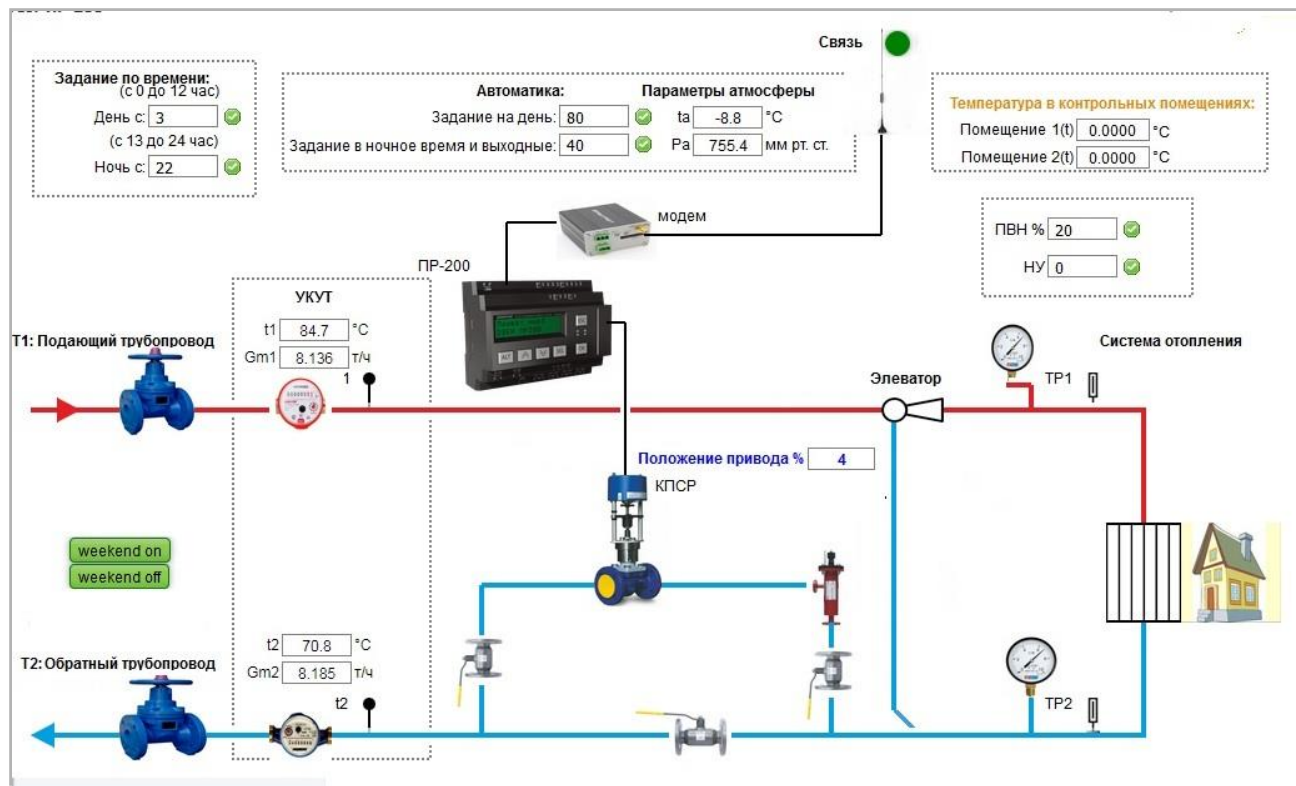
Задание по времени:
(с 0 до 12 час)
День с: 3
(с 13 до 24 час)
Ночь с: 22

Автоматика:
Задание на день: 80
Задание в ночное время и выходные: 40

Параметры атмосферы
ta -8.8 °C
Pa 755.4 мм рт. ст.

Связь

Температура в контрольных помещениях:
Помещение 1(t) 0.0000 °C
Помещение 2(t) 0.0000 °C

модем

ПР-200

ПВН % 20
НУ 0

УКУТ
t1 84.7 °C
Gm1 8.136 т/ч
1

T1: Подающий трубопровод

Элеватор
TP1
Система отопления

Положение привода % 4
КПСР

weekend on
weekend off

t2 70.8 °C
Gm2 8.185 т/ч
t2

T2: Обратный трубопровод

TP2